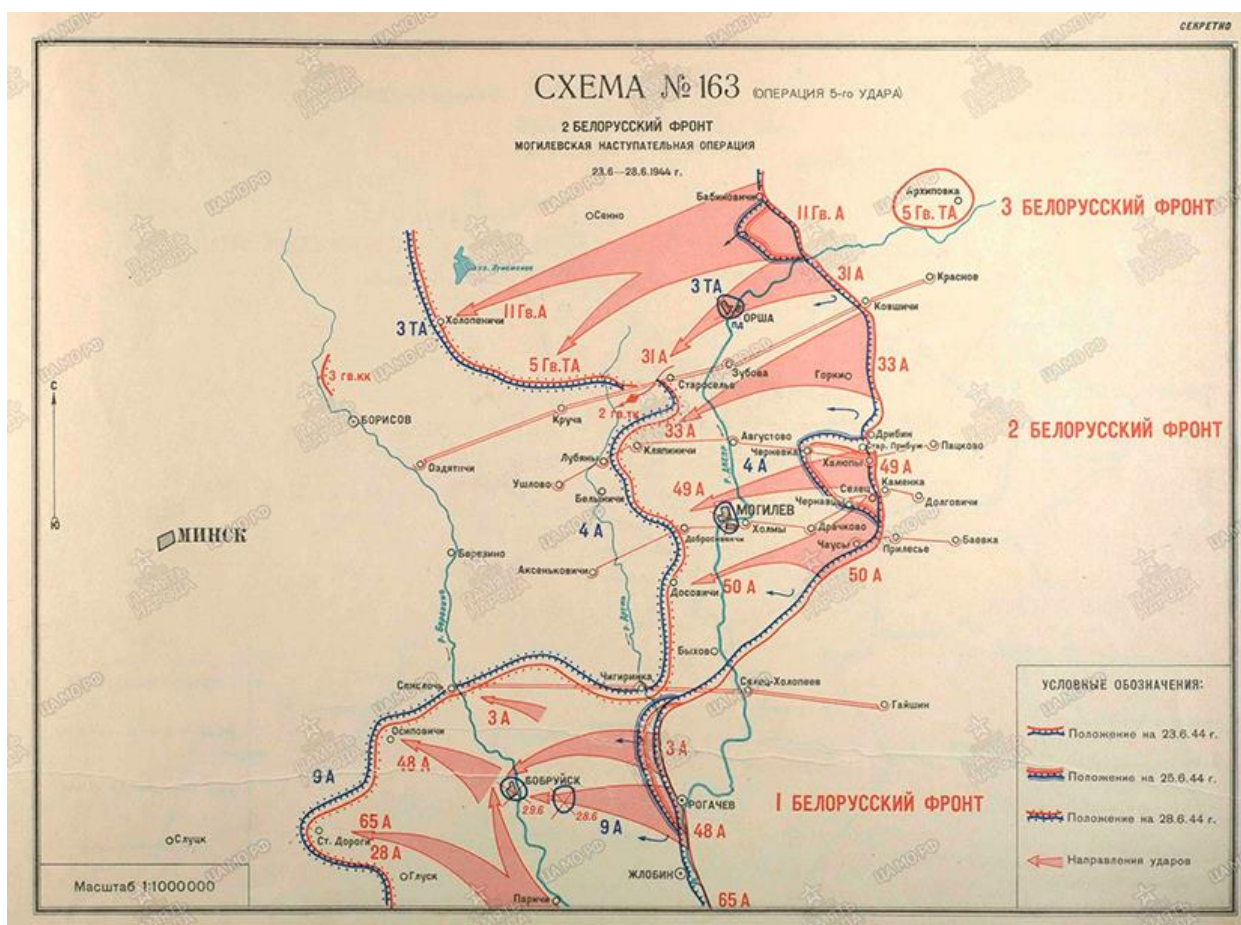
СЕКРЕТНО

СХЕМА № 163 (ОПЕРАЦИЯ 5-го УДАРА)

2 БЕЛОРУССКИЙ ФРОНТ
МОГИЛЕВСКАЯ НАСТУПАТЕЛЬНАЯ ОПЕРАЦИЯ
23.6—28.6.1944 г.

Сенно
Бабиновичи
11 Гв. А
Архиповка
5 Гв. ТА
3 БЕЛОРУССКИЙ ФРОНТ
оз. Лукомское
3 ТА
31 А
Красное
Ковшичи
Холопеничи
11 Гв. А
3 ТА
ОРША
5 Гв. ТА
31 А
33 А
Зубова
Горки
3 гв. кк
Старосельe
2 гв. тк
БОРИСОВ
Круча
33 А
Дрибин
Августово
Пацково
2 БЕЛОРУССКИЙ ФРОНТ
Оздятичи
Лубяны
Княжичи
4 А
Черкевка
Ст. Прибуж
Холопы
49 А
р. Днепр
Каменка
Ушлово
49 А
Селец
Долговичи
Белынычи
Черневка
МОГИЛЕВ
Холмы
Драчково
МИНСК
4 А
Добросневичи
Чаусы
Прилесье
Баевка
Березино
Аксеньковичи
50 А
50 А
Досовичи
р. Березина
р. Друть
С
Ю
Быхов
Чигиринка
Свислочь
Селец-Холопеев
Гайшин
3 А
Осиповичи
3 А
9 А
48 А
БОБРУЙСК
29.6
28.6
РОГАЧЕВ
I БЕЛОРУССКИЙ ФРОНТ
9 А
48 А
65 А
Слуцк
Ст. Дороги
28 А
Глуск
ЖЛОБИН
Паричи
65 А

Масштаб 1:1000000

УСЛОВНЫЕ ОБОЗНАЧЕНИЯ:
Положение на 23.6.44 г.
Положение на 25.6.44 г.
Положение на 28.6.44 г.
Направления ударов

ПАМЯТЬ НАРОДА
ЦАМО РФ